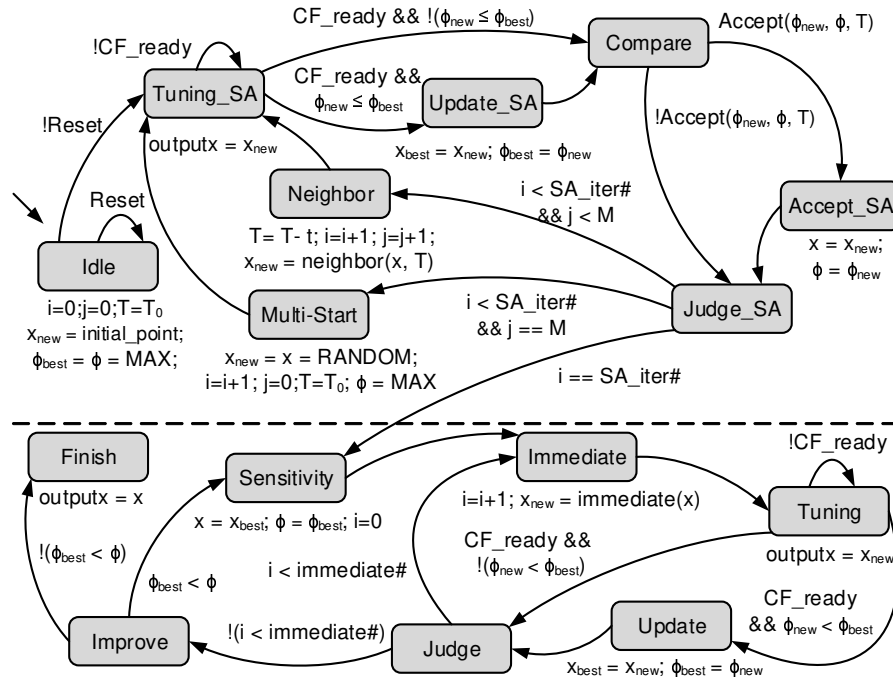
CF_ready && !($\phi_{new} \le \phi_{best}$)

Accept($\phi_{new}$, $\phi$, T)

!CF_ready

Compare

Tuning_SA

CF_ready &&

$\phi_{new} \le \phi_{best}$

Update_SA

!Reset

!Accept($\phi_{new}$, $\phi$, T)

outputx = $x_{new}$

$x_{best} = x_{new}$; $\phi_{best} = \phi_{new}$

Reset

Neighbor

i < SA_iter#

&& j < M

Accept_SA

T= T- t; i=i+1; j=j+1;

$x_{new}$ = neighbor(x, T)

x = $x_{new}$;

$\phi = \phi_{new}$

Idle

Multi-Start

i < SA_iter#

&& j == M

Judge_SA

i=0;j=0;T=$T_0$

$x_{new}$ = initial_point;

$\phi_{best} = \phi$ = MAX;

$x_{new}$ = x = RANDOM;

i=i+1; j=0;T=$T_0$; $\phi$ = MAX

i == SA_iter#

Finish

Immediate

!CF_ready

Sensitivity

outputx = x

i=i+1; $x_{new}$ = immediate(x)

Tuning

x = $x_{best}$; $\phi = \phi_{best}$; i=0

!($\phi_{best} < \phi$)

CF_ready &&

!($\phi_{new} < \phi_{best}$)

outputx = $x_{new}$

$\phi_{best} < \phi$

i < immediate#

CF_ready

&& $\phi_{new} < \phi_{best}$

Update

Improve

!(i < immediate#)

Judge

$x_{best} = x_{new}$; $\phi_{best} = \phi_{new}$